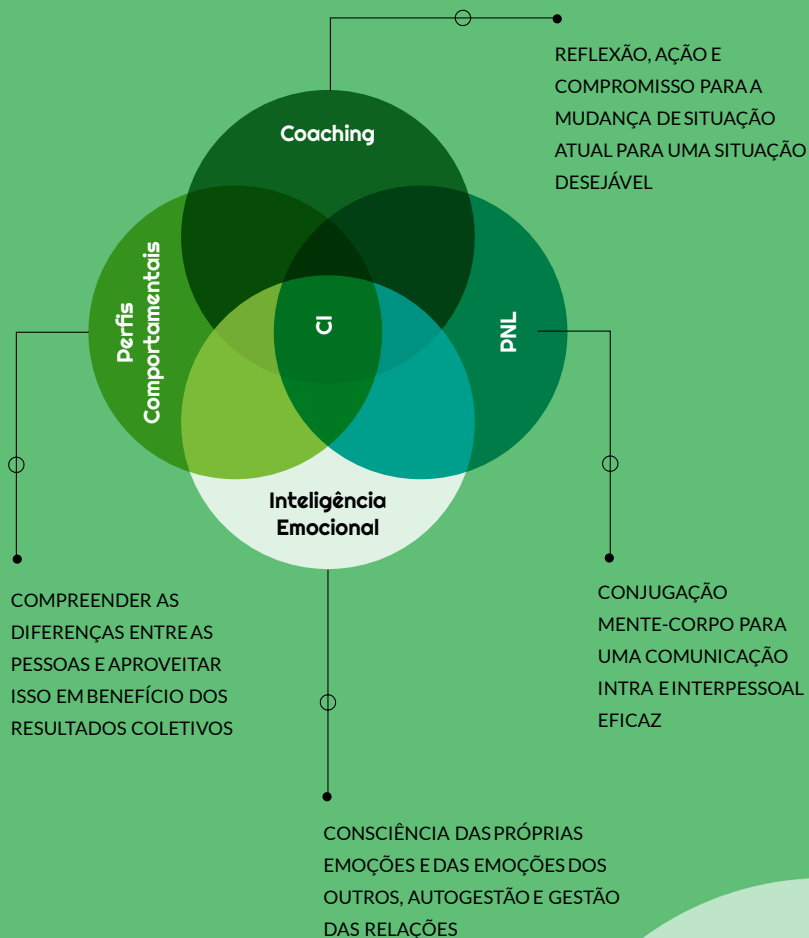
REFLEXÃO, AÇÃO E COMPROMISSO PARA A MUDANÇA DE SITUAÇÃO ATUAL PARA UMA SITUAÇÃO DESEJÁVEL

Coaching

Perfis Comportamentais

CI

PNL

Inteligência Emocional

COMPREENDER AS DIFERENÇAS ENTRE AS PESSOAS E APROVEITAR ISSO EM BENEFÍCIO DOS RESULTADOS COLETIVOS

CONJUGAÇÃO MENTE-CORPO PARA UMA COMUNICAÇÃO INTRA E INTERPESSOAL EFICAZ

CONSCIÊNCIA DAS PRÓPRIAS EMOÇÕES E DAS EMOÇÕES DOS OUTROS, AUTOGESTÃO E GESTÃO DAS RELAÇÕES